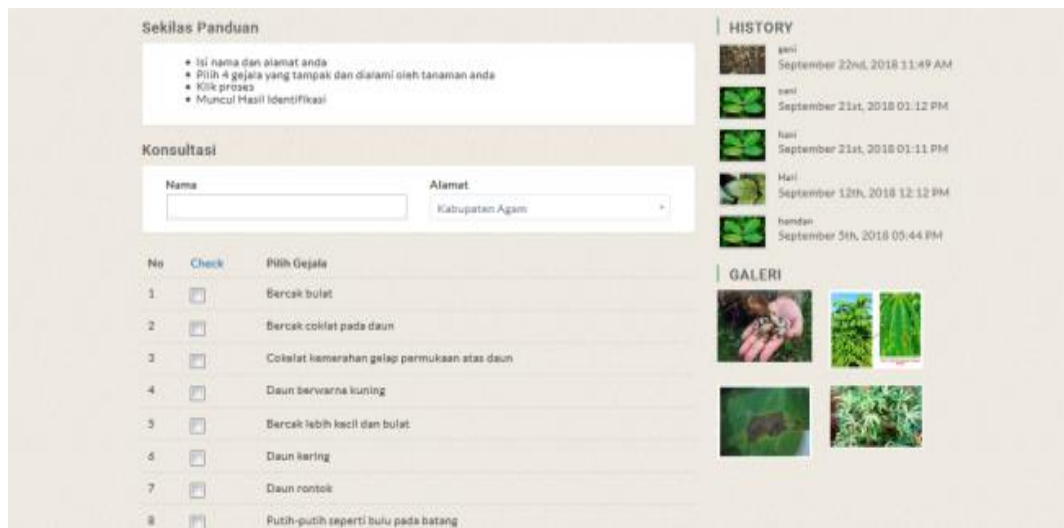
Sekilas Panduan

- Isi nama dan alamat anda
- Pilih 4 gejala yang tampak dan dialami oleh tanaman anda
- Klik proses
- Muncul Hasil Identifikasi

Konsultasi

Nama

Alamat

Kabupaten Agam

| No | Check | Pilih Gejala |
|---|---|---|
| 1 | | Bercak bulat |
| 2 | | Bercak coklat pada daun |
| 3 | | Cokelat kemerahan gelap permukaan atas daun |
| 4 | | Daun berwarna kuning |
| 5 | | Bercak lebih kecil dan bulat |
| 6 | | Daun kering |
| 7 | | Daun rontok |
| 8 | | Putih-putih seperti bulu pada batang |

HISTORY

geni
September 22nd, 2018 11:49 AM

sani
September 21st, 2018 01:12 PM

hani
September 21st, 2018 01:11 PM

Hari
September 12th, 2018 12:12 PM

hamdan
September 5th, 2018 05:44 PM

GALERI